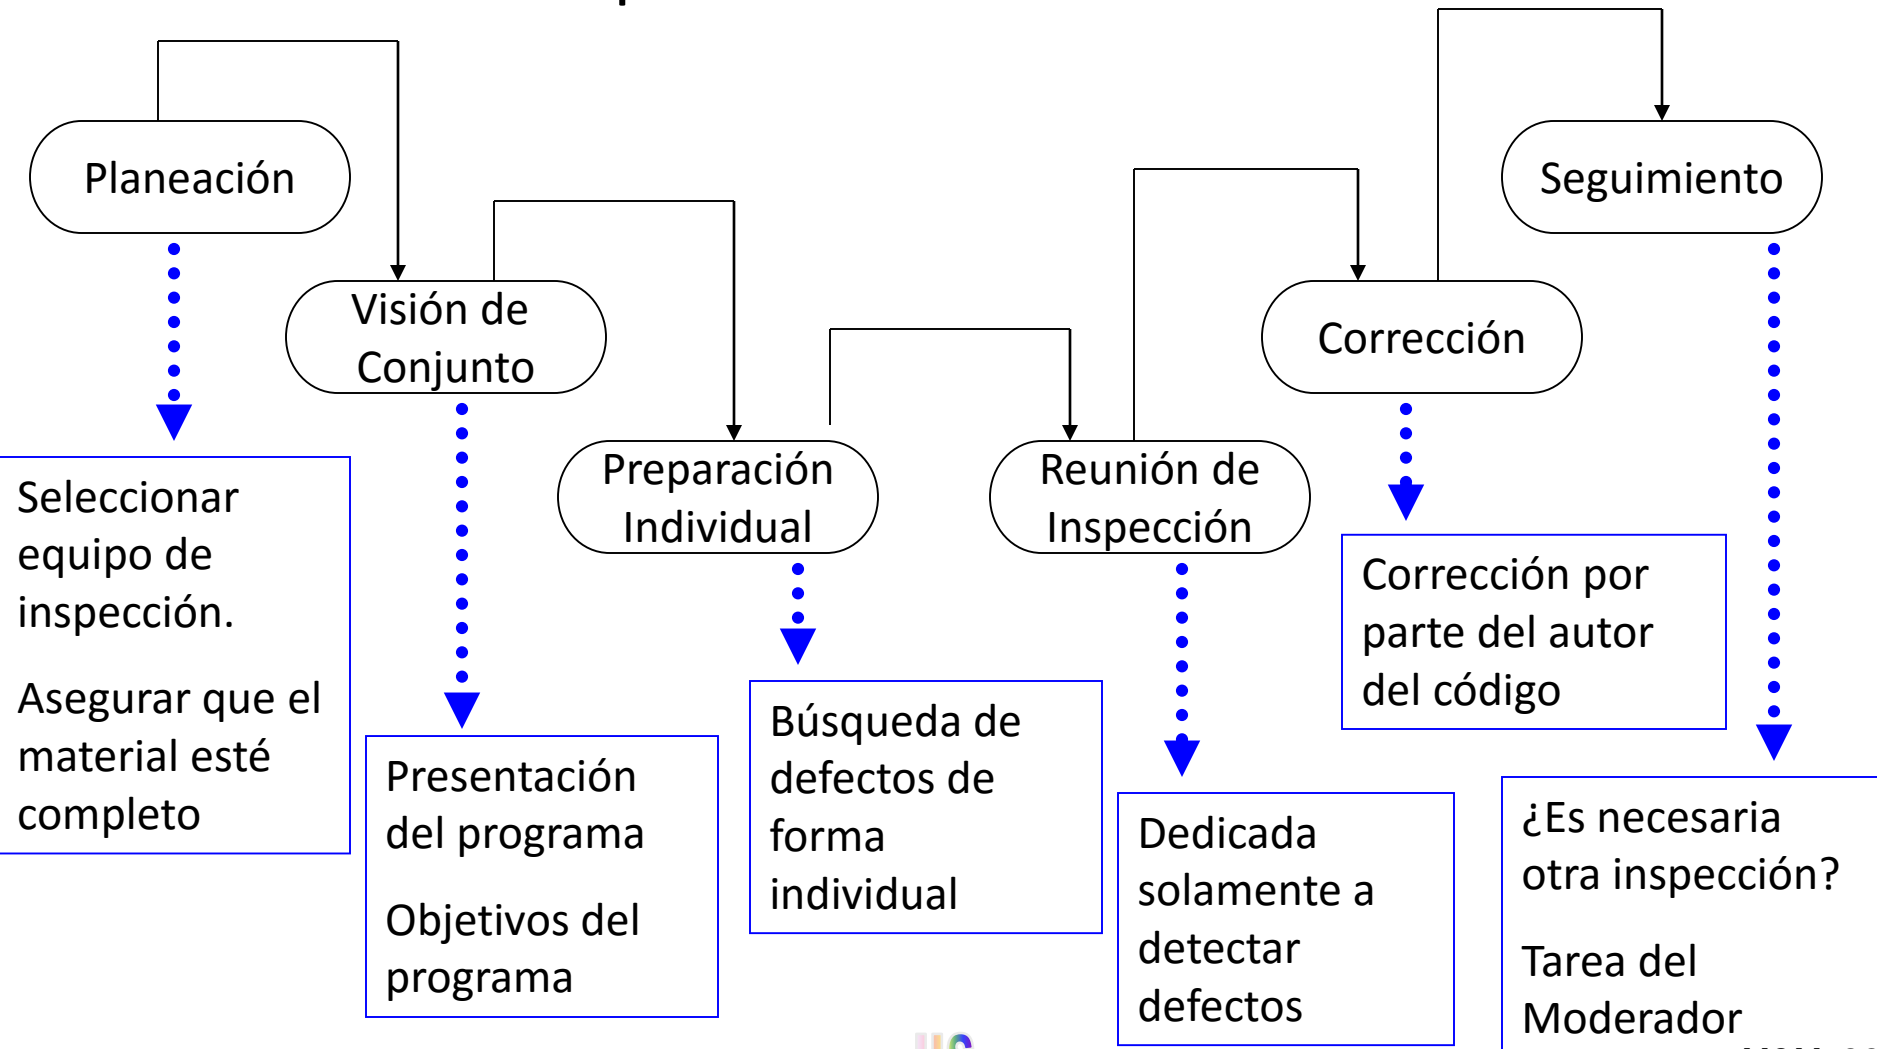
Planeación

Visión de Conjunto

Preparación Individual

Reunión de Inspección

Corrección

Seguimiento

Seleccionar equipo de inspección.

Asegurar que el material esté completo

Presentación del programa

Objetivos del programa

Búsqueda de defectos de forma individual

Dedicada solamente a detectar defectos

Corrección por parte del autor del código

¿Es necesaria otra inspección?

Tarea del Moderador